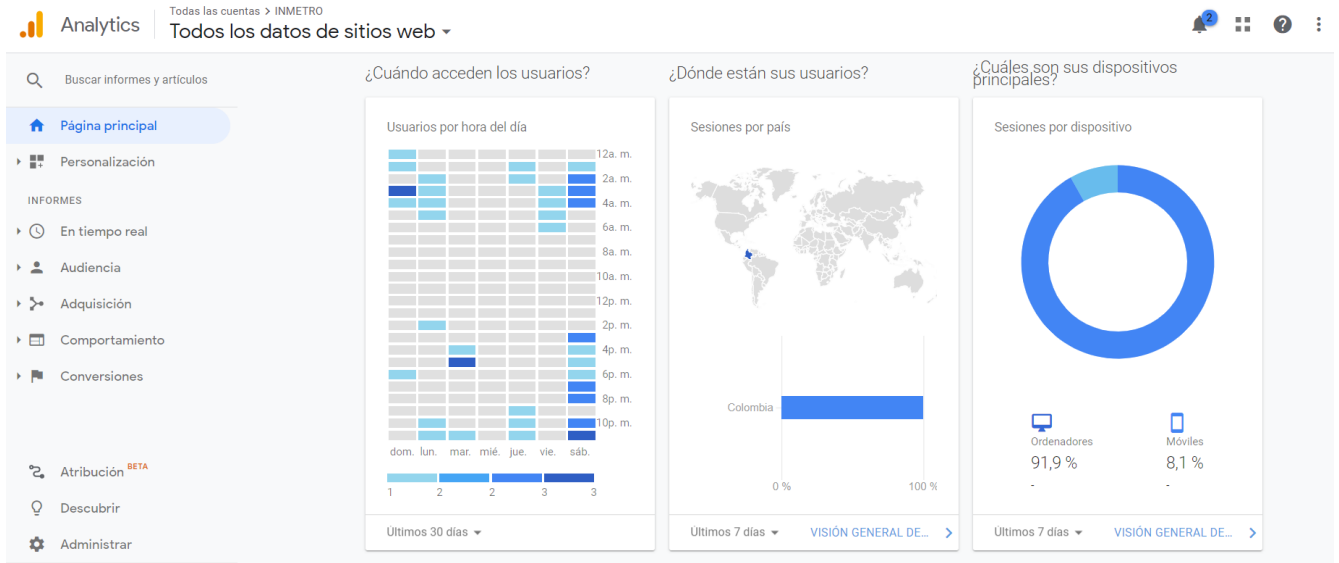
Analytics

Todas las cuentas > INMETRO

Todos los datos de sitios web ▾

2

Buscar informes y artículos

Página principal

Personalización

INFORMES

En tiempo real

Audiencia

Adquisición

Comportamiento

Conversiones

Atribución BETA

Descubrir

Administrar

¿Cuándo acceden los usuarios?

Usuarios por hora del día

12a. m.
2a. m.
4a. m.
6a. m.
8a. m.
10a. m.
12p. m.
2p. m.
4p. m.
6p. m.
8p. m.
10p. m.

dom. lun. mar. mié. jue. vie. sáb.

1 2 2 3 3

Últimos 30 días ▾

¿Dónde están sus usuarios?

Sesiones por país

Colombia

0 % 100 %

Últimos 7 días ▾ VISIÓN GENERAL DE... >

¿Cuáles son sus dispositivos principales?

Sesiones por dispositivo

Ordenadores
91,9 %
-

Móviles
8,1 %
-

Últimos 7 días ▾ VISIÓN GENERAL DE... >